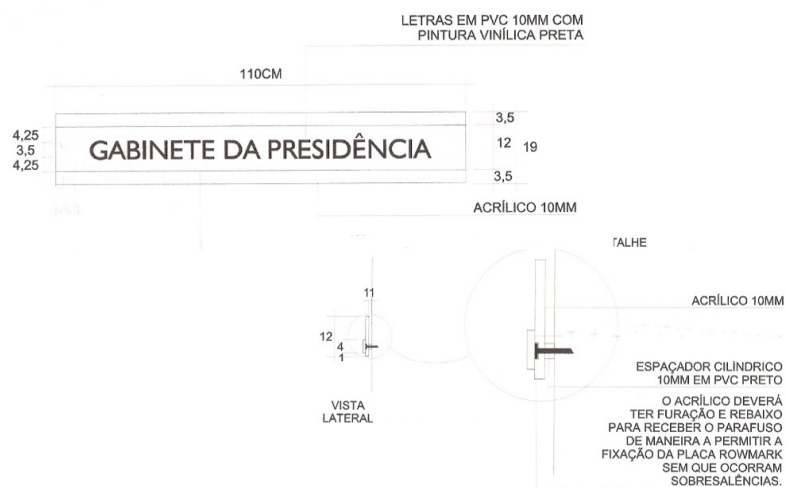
LETRAS EM PVC 10MM COM
PINTURA VINÍLICA PRETA

110CM

4,25
3,5
4,25

GABINETE DA PRESIDÊNCIA

3,5
12 19
3,5

ACRÍLICO 10MM

TALHE

11

12
4
1

VISTA
LATERAL

ACRÍLICO 10MM

ESPAÇADOR CILÍNDRICO
10MM EM PVC PRETO

O ACRÍLICO DEVERÁ
TER FURAÇÃO E REBAIXO
PARA RECEBER O PARAFUSO
DE MANEIRA A PERMITIR A
FIXAÇÃO DA PLACA ROWMARK
SEM QUE OCORRAM
SOBRESALÊNCIAS.